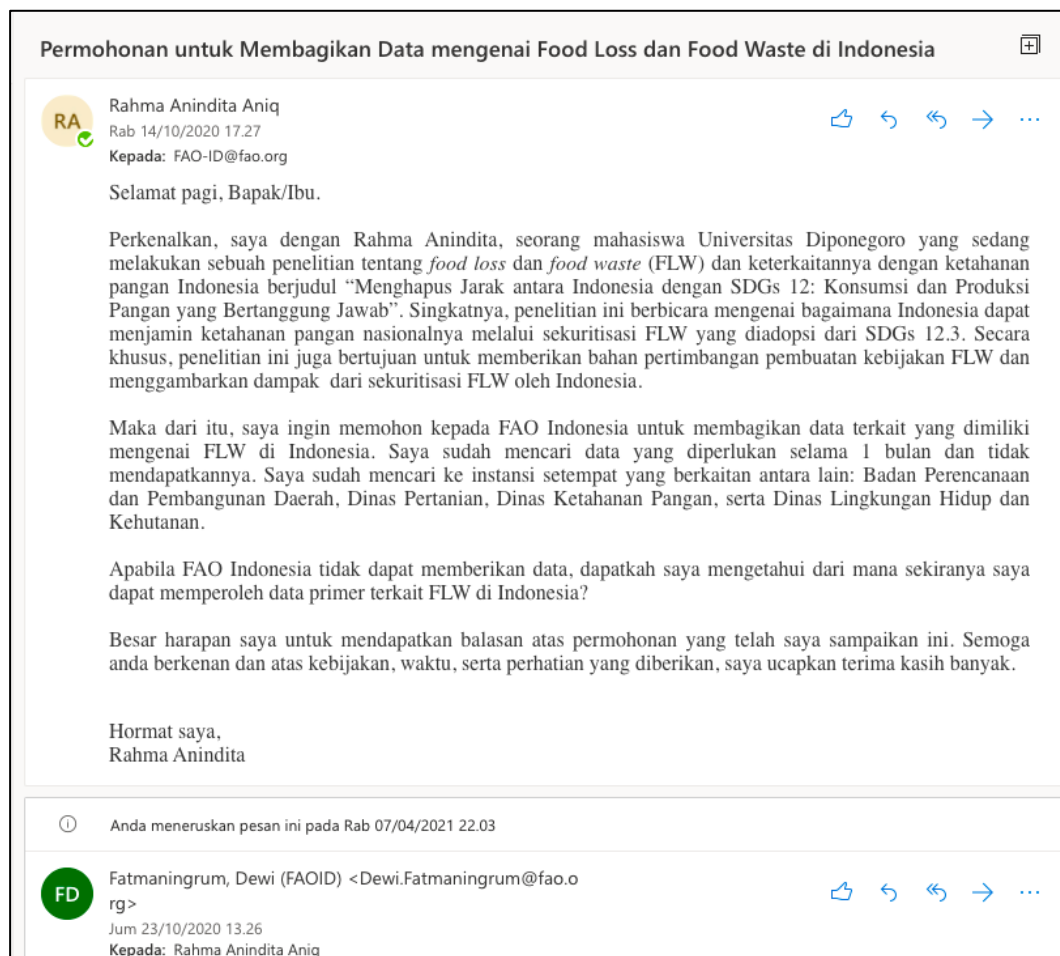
Permohonan untuk Membagikan Data mengenai Food Loss dan Food Waste di Indonesia

RA

Rahma Anindita Aniq
Rab 14/10/2020 17.27
Kepada: FAO-ID@fao.org

Selamat pagi, Bapak/Ibu.

Perkenalkan, saya dengan Rahma Anindita, seorang mahasiswa Universitas Diponegoro yang sedang melakukan sebuah penelitian tentang food loss dan food waste (FLW) dan keterkaitannya dengan ketahanan pangan Indonesia berjudul "Menghapus Jarak antara Indonesia dengan SDGs 12: Konsumsi dan Produksi Pangan yang Bertanggung Jawab". Singkatnya, penelitian ini berbicara mengenai bagaimana Indonesia dapat menjamin ketahanan pangan nasionalnya melalui sekuritisasi FLW yang diadopsi dari SDGs 12.3. Secara khusus, penelitian ini juga bertujuan untuk memberikan bahan pertimbangan pembuatan kebijakan FLW dan menggambarkan dampak dari sekuritisasi FLW oleh Indonesia.

Maka dari itu, saya ingin memohon kepada FAO Indonesia untuk membagikan data terkait yang dimiliki mengenai FLW di Indonesia. Saya sudah mencari data yang diperlukan selama 1 bulan dan tidak mendapatkannya. Saya sudah mencari ke instansi setempat yang berkaitan antara lain: Badan Perencanaan dan Pembangunan Daerah, Dinas Pertanian, Dinas Ketahanan Pangan, serta Dinas Lingkungan Hidup dan Kehutanan.

Apabila FAO Indonesia tidak dapat memberikan data, dapatkah saya mengetahui dari mana sekiranya saya dapat memperoleh data primer terkait FLW di Indonesia?

Besar harapan saya untuk mendapatkan balasan atas permohonan yang telah saya sampaikan ini. Semoga anda berkenan dan atas kebijakan, waktu, serta perhatian yang diberikan, saya ucapkan terima kasih banyak.

Hormat saya,
Rahma Anindita

Anda meneruskan pesan ini pada Rab 07/04/2021 22.03

FD

Fatmaningrum, Dewi (FAOID) <Dewi.Fatmaningrum@fao.org>
Jum 23/10/2020 13.26
Kepada: Rahma Anindita Aniq